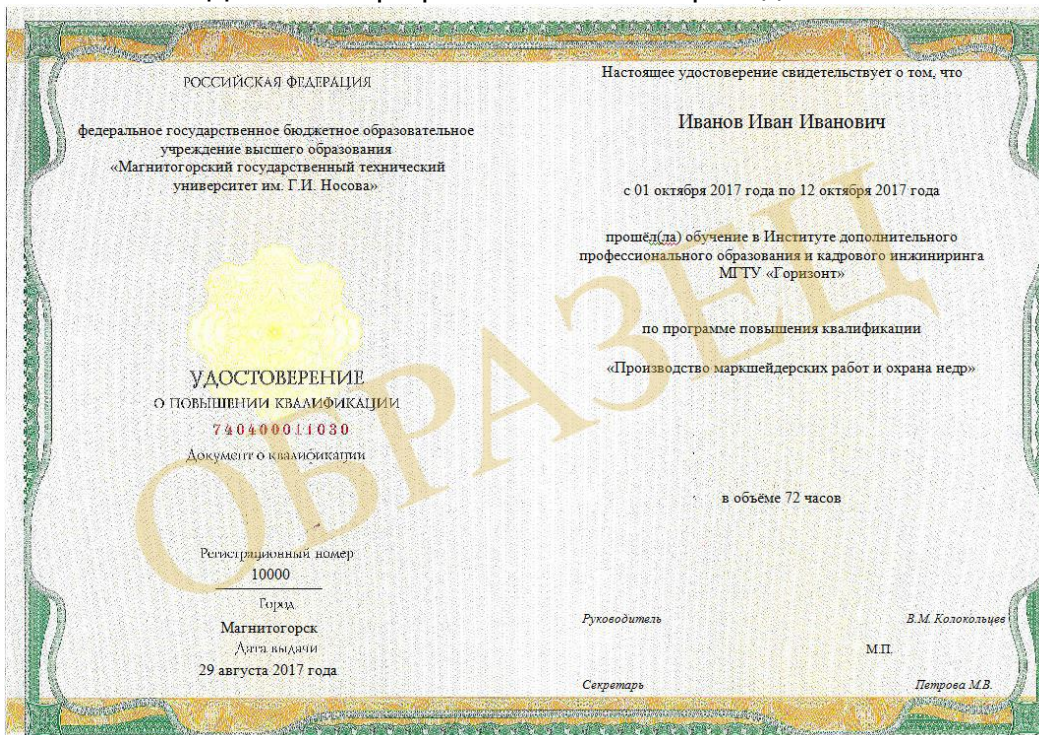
РОССИЙСКАЯ ФЕДЕРАЦИЯ

федеральное государственное бюджетное образовательное учреждение высшего образования «Магнитогорский государственный технический университет им. Г.И. Носова»

УДОСТОВЕРЕНИЕ
О ПОВЫШЕНИИ КВАЛИФИКАЦИИ
740400011030
Документ о квалификации

Регистрационный номер
10000

Город
Магнитогорск
Дата выдачи
29 августа 2017 года

Настоящее удостоверение свидетельствует о том, что

Иванов Иван Иванович

с 01 октября 2017 года по 12 октября 2017 года

прошёл(ла) обучение в Институте дополнительного профессионального образования и кадрового инжиниринга МГТУ «Горизонт»

по программе повышения квалификации

«Производство маркшейдерских работ и охрана недр»

в объёме 72 часов

Руководитель В.М. Колокольцев

М.П.

Секретарь Петрова М.В.

ОБРАЗЕЦ